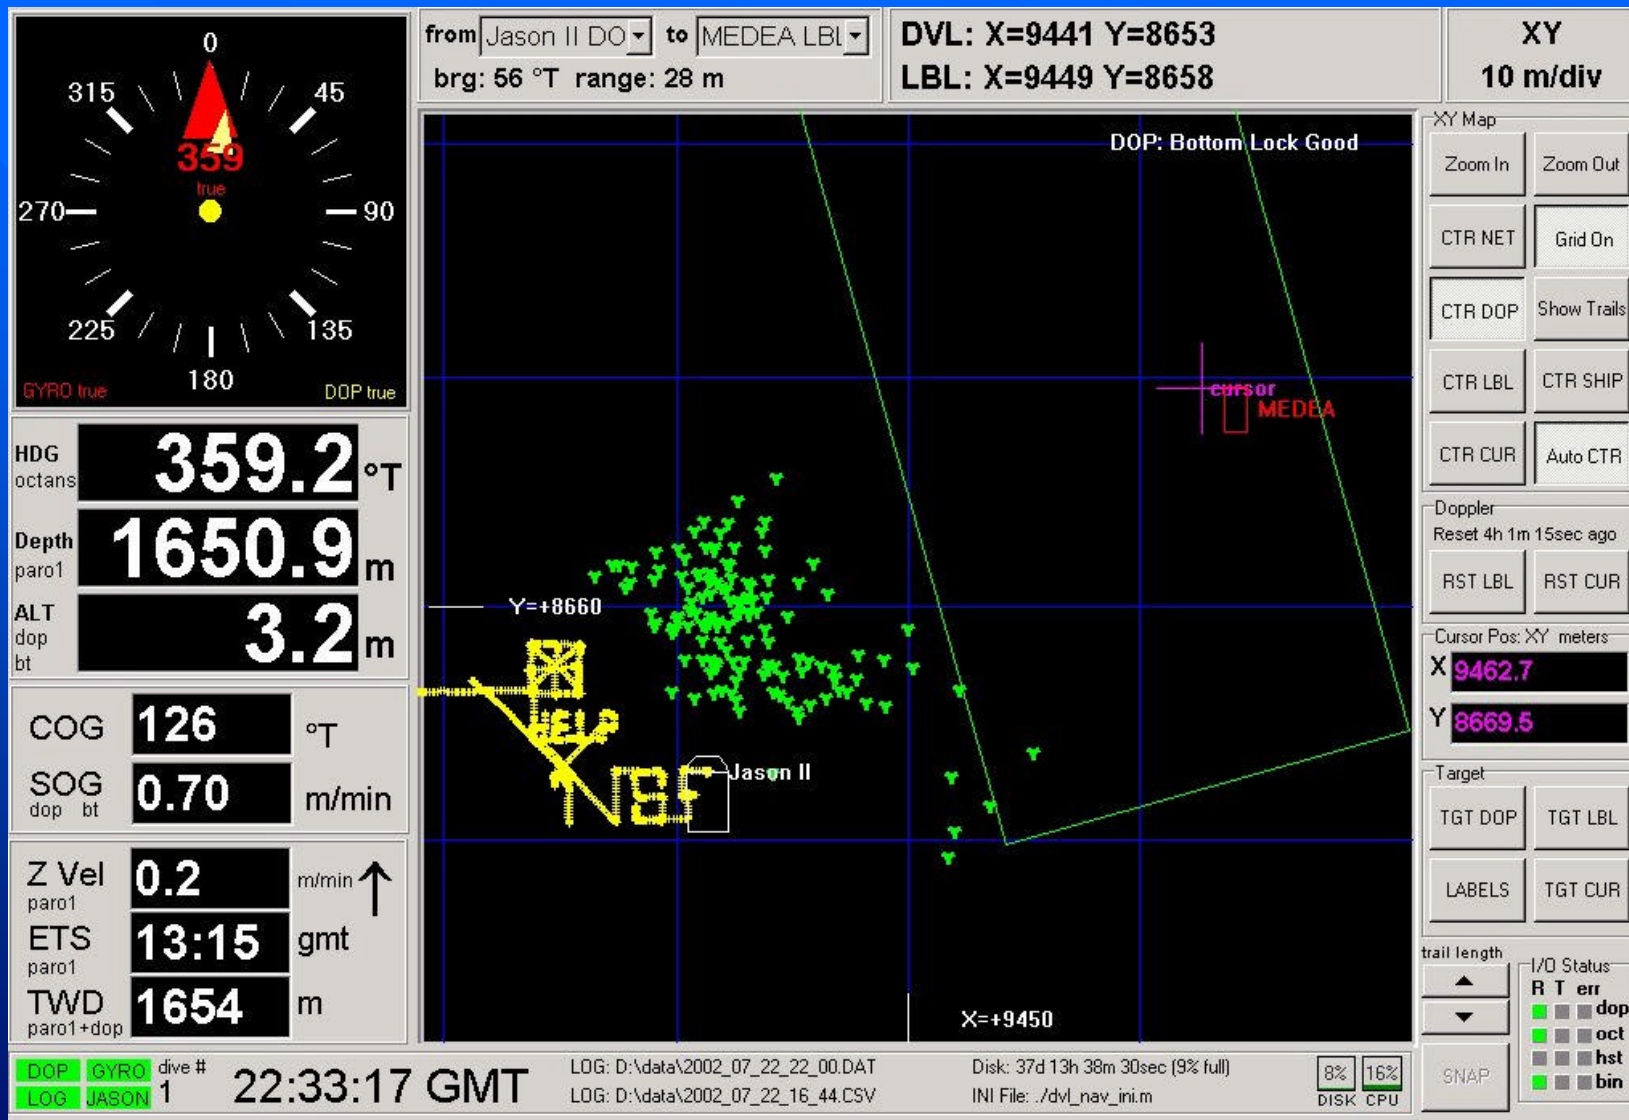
0
315
45
359
true
270
90
225
135
180
GYRO true
DOP true

from Jason II DO to MEDEA LBL
brg: 56 °T range: 28 m

DVL: X=9441 Y=8653
LBL: X=9449 Y=8658

XY
10 m/div

HDG
octans
359.2 °T

Depth
paro1
1650.9 m

ALT
dop
bt
3.2 m

COG 126 °T

SOG
dop bt
0.70 m/min

Z Vel
paro1
0.2 m/min

ETS
paro1
13:15 gmt

TWD
paro1+dop
1654 m

DOP: Bottom Lock Good
cursor
MEDEA
Y=+8660
HELP
NBF
Jason II
X=+9450

XY Map
Zoom In
Zoom Out
CTR NET
Grid On
CTR DOP
Show Trails
CTR LBL
CTR SHIP
CTR CUR
Auto CTR

Doppler
Reset 4h 1m 15sec ago
RST LBL
RST CUR

Cursor Pos: XY meters
X 9462.7
Y 8669.5

Target
TGT DOP
TGT LBL
LABELS
TGT CUR

trail length

I/O Status
R T err
dop
oct
hst
bin

SNAP

DOP GYRO
LOG JASON
dive #
1
22:33:17 GMT
LOG: D:\data\2002_07_22_22_00.DAT
LOG: D:\data\2002_07_22_16_44.CSV
Disk: 37d 13h 38m 30sec (9% full)
INI File: ./dvl_nav_ini.m
8%
DISK
16%
CPU